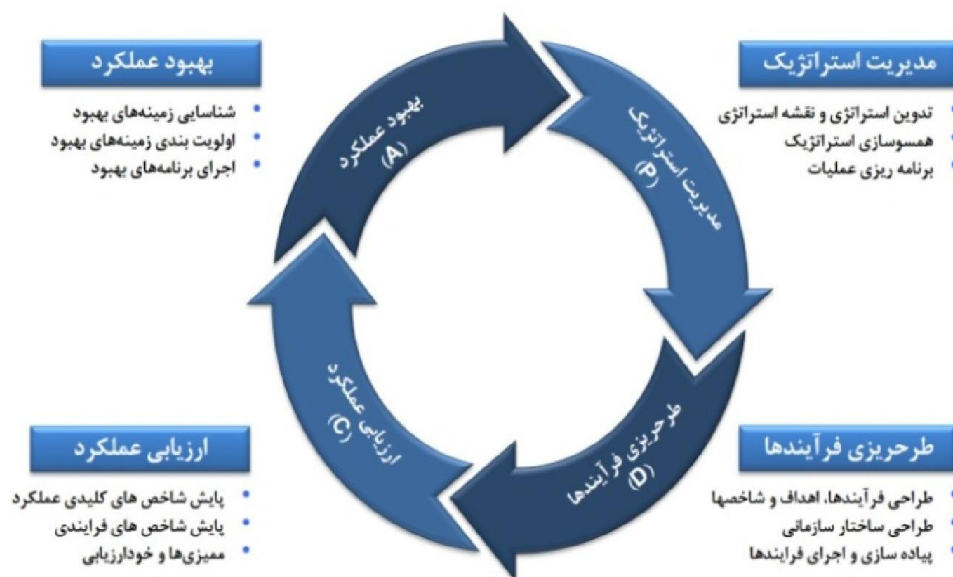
مدیریت استراتژیک
• تدوین استراتژی و نقشه استراتژی
• همسوسازی استراتژیک
• برنامه ریزی عملیات

بهبود عملکرد
• شناسایی زمینه‌های بهبود
• اولویت بندی زمینه‌های بهبود
• اجرای برنامه‌های بهبود

بهبود عملکرد
(A)

مدیریت استراتژیک
(P)

طرحریزی فرآیندها
(D)

ارزیابی عملکرد
(C)

ارزیابی عملکرد
• پایش شاخص های کلیدی عملکرد
• پایش شاخص های فرایندی
• ممیزی‌ها و خودارزیابی

طرحریزی فرآیندها
• طراحی فرآیندها، اهداف و شاخصها
• طراحی ساختار سازمانی
• پیاده سازی و اجرای فرایندها